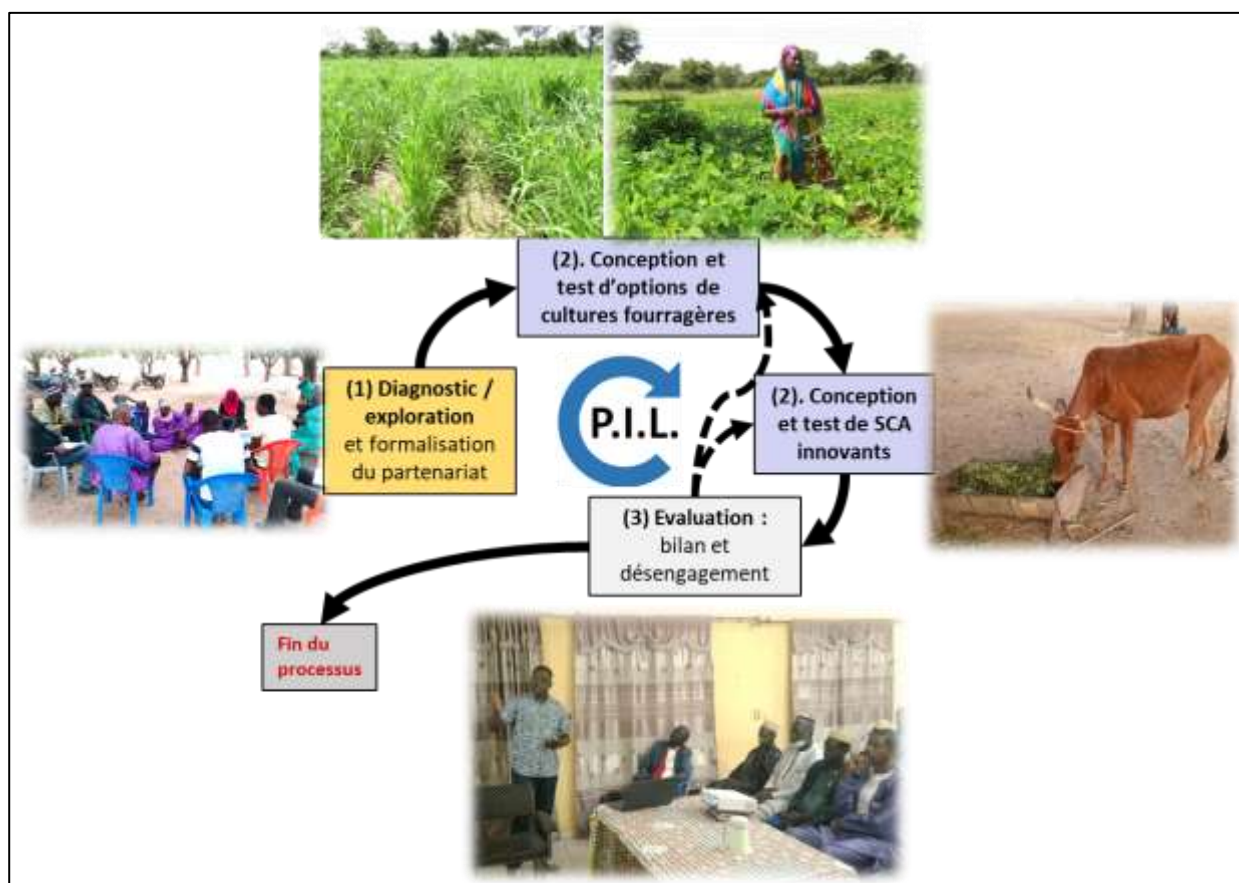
(2). Conception et test d'options de cultures fourragères

(1) Diagnostic / exploration et formalisation du partenariat

P.I.L.

(2). Conception et test de SCA innovants

(3) Evaluation : bilan et désengagement

Fin du processus